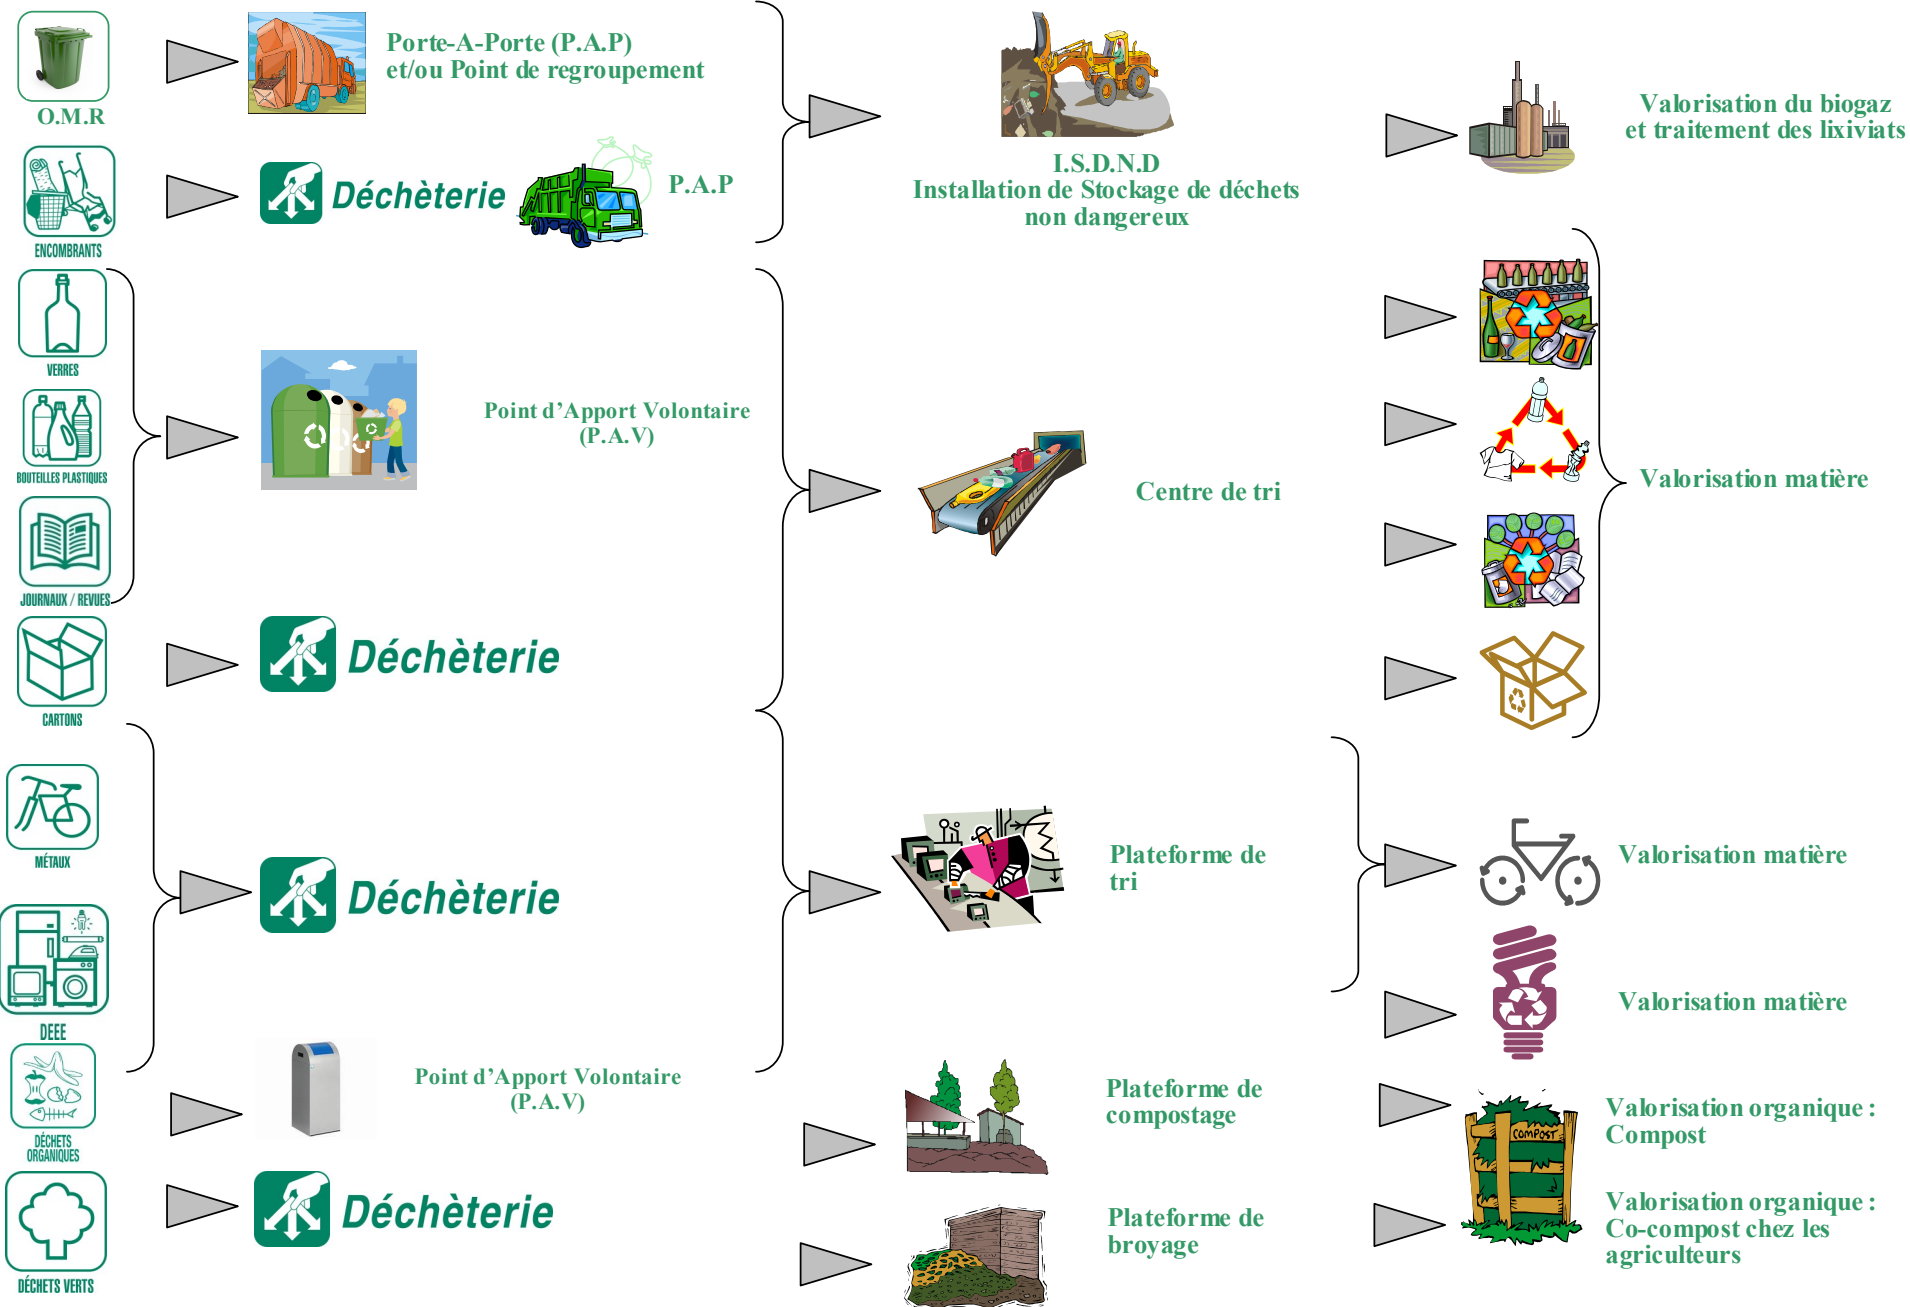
O.M.R

Porte-A-Porte (P.A.P)
et/ou Point de regroupement

I.S.D.N.D
Installation de Stockage de déchets non dangereux

Valorisation du biogaz et traitement des lixiviats

ENCOMBRANTS

Déchèterie

P.A.P

VERRES

BOUTEILLES PLASTIQUES

JOURNAUX / REVUES

Point d'Apport Volontaire (P.A.V)

Centre de tri

Valorisation matière

CARTONS

Déchèterie

MÉTAUX

DEEE

Déchèterie

Plateforme de tri

Valorisation matière

Valorisation matière

DÉCHETS ORGANIQUES

Point d'Apport Volontaire (P.A.V)

Plateforme de compostage

Valorisation organique : Compost

DÉCHETS VERTS

Déchèterie

Plateforme de broyage

Valorisation organique : Co-compost chez les agriculteurs

COMPOST